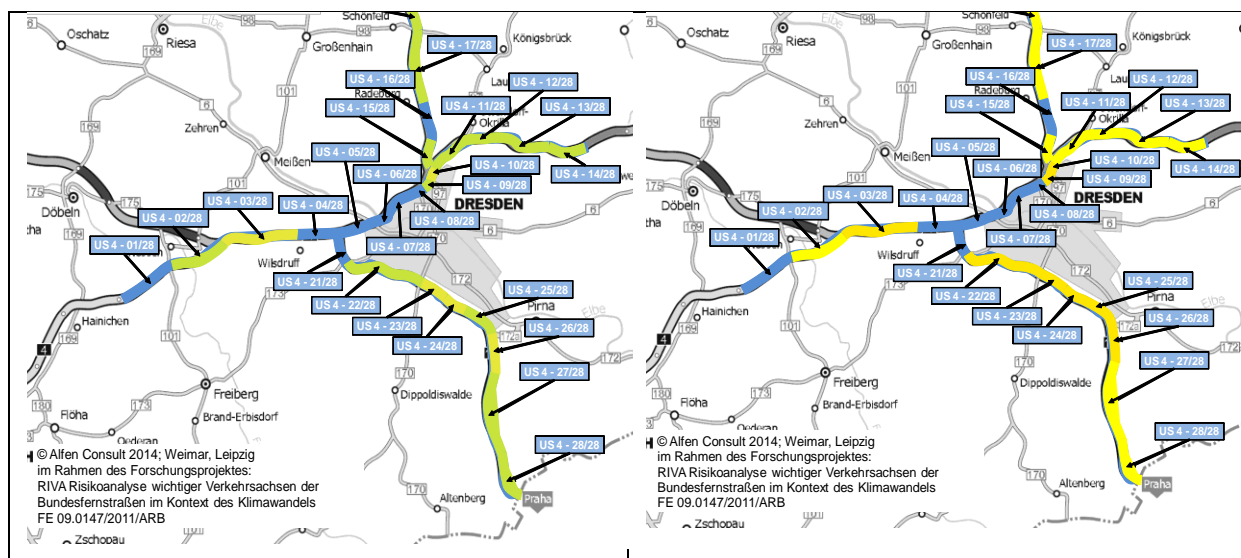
Schönfeld
Oschatz
Riesa
Großenhain
Königsbrück
US 4 - 17/28
US 4 - 16/28
US 4 - 12/28
Radeberg
US 4 - 15/28
US 4 - 11/28
US 4 - 13/28
Okrilla
Zehren
Meißen
US 4 - 05/28
US 4 - 10/28
US 4 - 14/28
US 4 - 06/28
US 4 - 09/28
Döbeln
US 4 - 03/28
US 4 - 04/28
DRESDEN
US 4 - 02/28
US 4 - 08/28
US 4 - 01/28
US 4 - 07/28
Wilsdruff
US 4 - 21/28
US 4 - 25/28
US 4 - 22/28
Pirna
Hainichen
US 4 - 23/28
US 4 - 26/28
US 4 - 24/28
US 4 - 27/28
Freiberg
Dippoldiswalde
Brand-Erbisdorf
Flöha
US 4 - 28/28
© Alfen Consult 2014; Weimar, Leipzig
im Rahmen des Forschungsprojektes:
RIVA Risikoanalyse wichtiger Verkehrsachsen der Bundesfernstraßen im Kontext des Klimawandels
FE 09.0147/2011/ARB
Altenberg
Praha
Zschopau

Schönfeld
Oschatz
Riesa
Großenhain
Königsbrück
US 4 - 17/28
US 4 - 16/28
US 4 - 12/28
Radeberg
US 4 - 15/28
US 4 - 11/28
US 4 - 13/28
Zehren
Meißen
US 4 - 05/28
US 4 - 10/28
US 4 - 14/28
US 4 - 06/28
US 4 - 09/28
Döbeln
US 4 - 03/28
US 4 - 04/28
DRESDEN
US 4 - 02/28
US 4 - 08/28
US 4 - 01/28
US 4 - 07/28
Wilsdruff
US 4 - 21/28
US 4 - 25/28
US 4 - 22/28
Pirna
Hainichen
US 4 - 23/28
US 4 - 26/28
US 4 - 24/28
US 4 - 27/28
Freiberg
Dippoldiswalde
Brand-Erbisdorf
Flöha
US 4 - 28/28
© Alfen Consult 2014; Weimar, Leipzig
im Rahmen des Forschungsprojektes:
RIVA Risikoanalyse wichtiger Verkehrsachsen der Bundesfernstraßen im Kontext des Klimawandels
FE 09.0147/2011/ARB
Altenberg
Praha
Zschopau